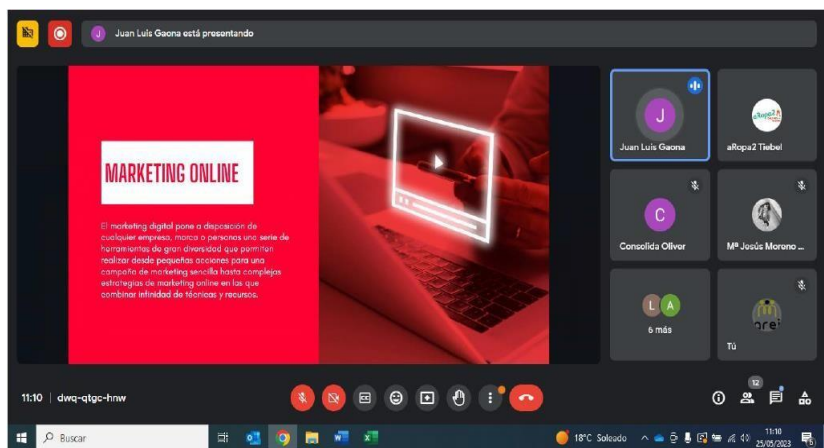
J Juan Luis Gaona está presentando

MARKETING ONLINE

El marketing digital pone a disposición de cualquier empresa, marca o personas una serie de herramientas de gran diversidad que permiten realizar desde pequeñas acciones para una campaña de marketing sencilla hasta complejas estrategias de marketing online en las que combinar infinidad de técnicas y recursos.

J
Juan Luis Gaona

aRopa2
aRopa2 Tiebel

C
Consolida Oliver

Mª Jesús Moreno ...

L A
6 más

arei
Tú

11:10 | dwq-qtgc-hnw

12

Buscar

18°C Soleado

11:10
25/05/2023